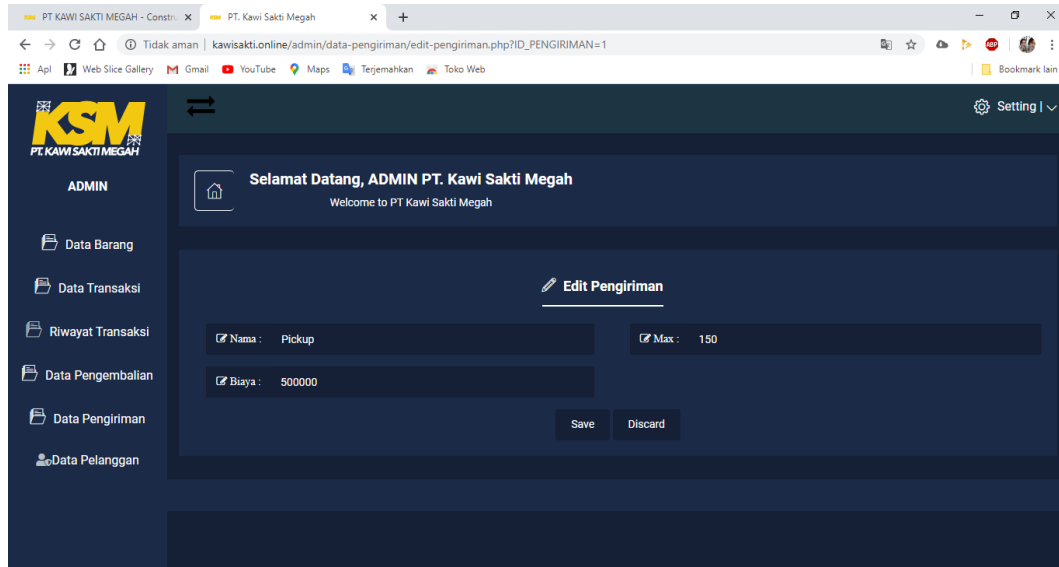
PT KAWI SAKTI MEGAH - Constru ×
PT. Kawi Sakti Megah ×
+

Tidak aman | kawisakti.online/admin/data-pengiriman/edit-pengiriman.php?ID_PENGIRIMAN=1

Apl Web Slice Gallery Gmail YouTube Maps Terjemahkan Toko Web
Bookmark lain

KSM
PT. KAWI SAKTI MEGAH

Setting |

ADMIN

Selamat Datang, ADMIN PT. Kawi Sakti Megah
Welcome to PT Kawi Sakti Megah

Data Barang
Data Transaksi
Riwayat Transaksi
Data Pengembalian
Data Pengiriman
Data Pelanggan

Edit Pengiriman

Nama : Pickup
Max : 150
Biaya : 500000

Save
Discard